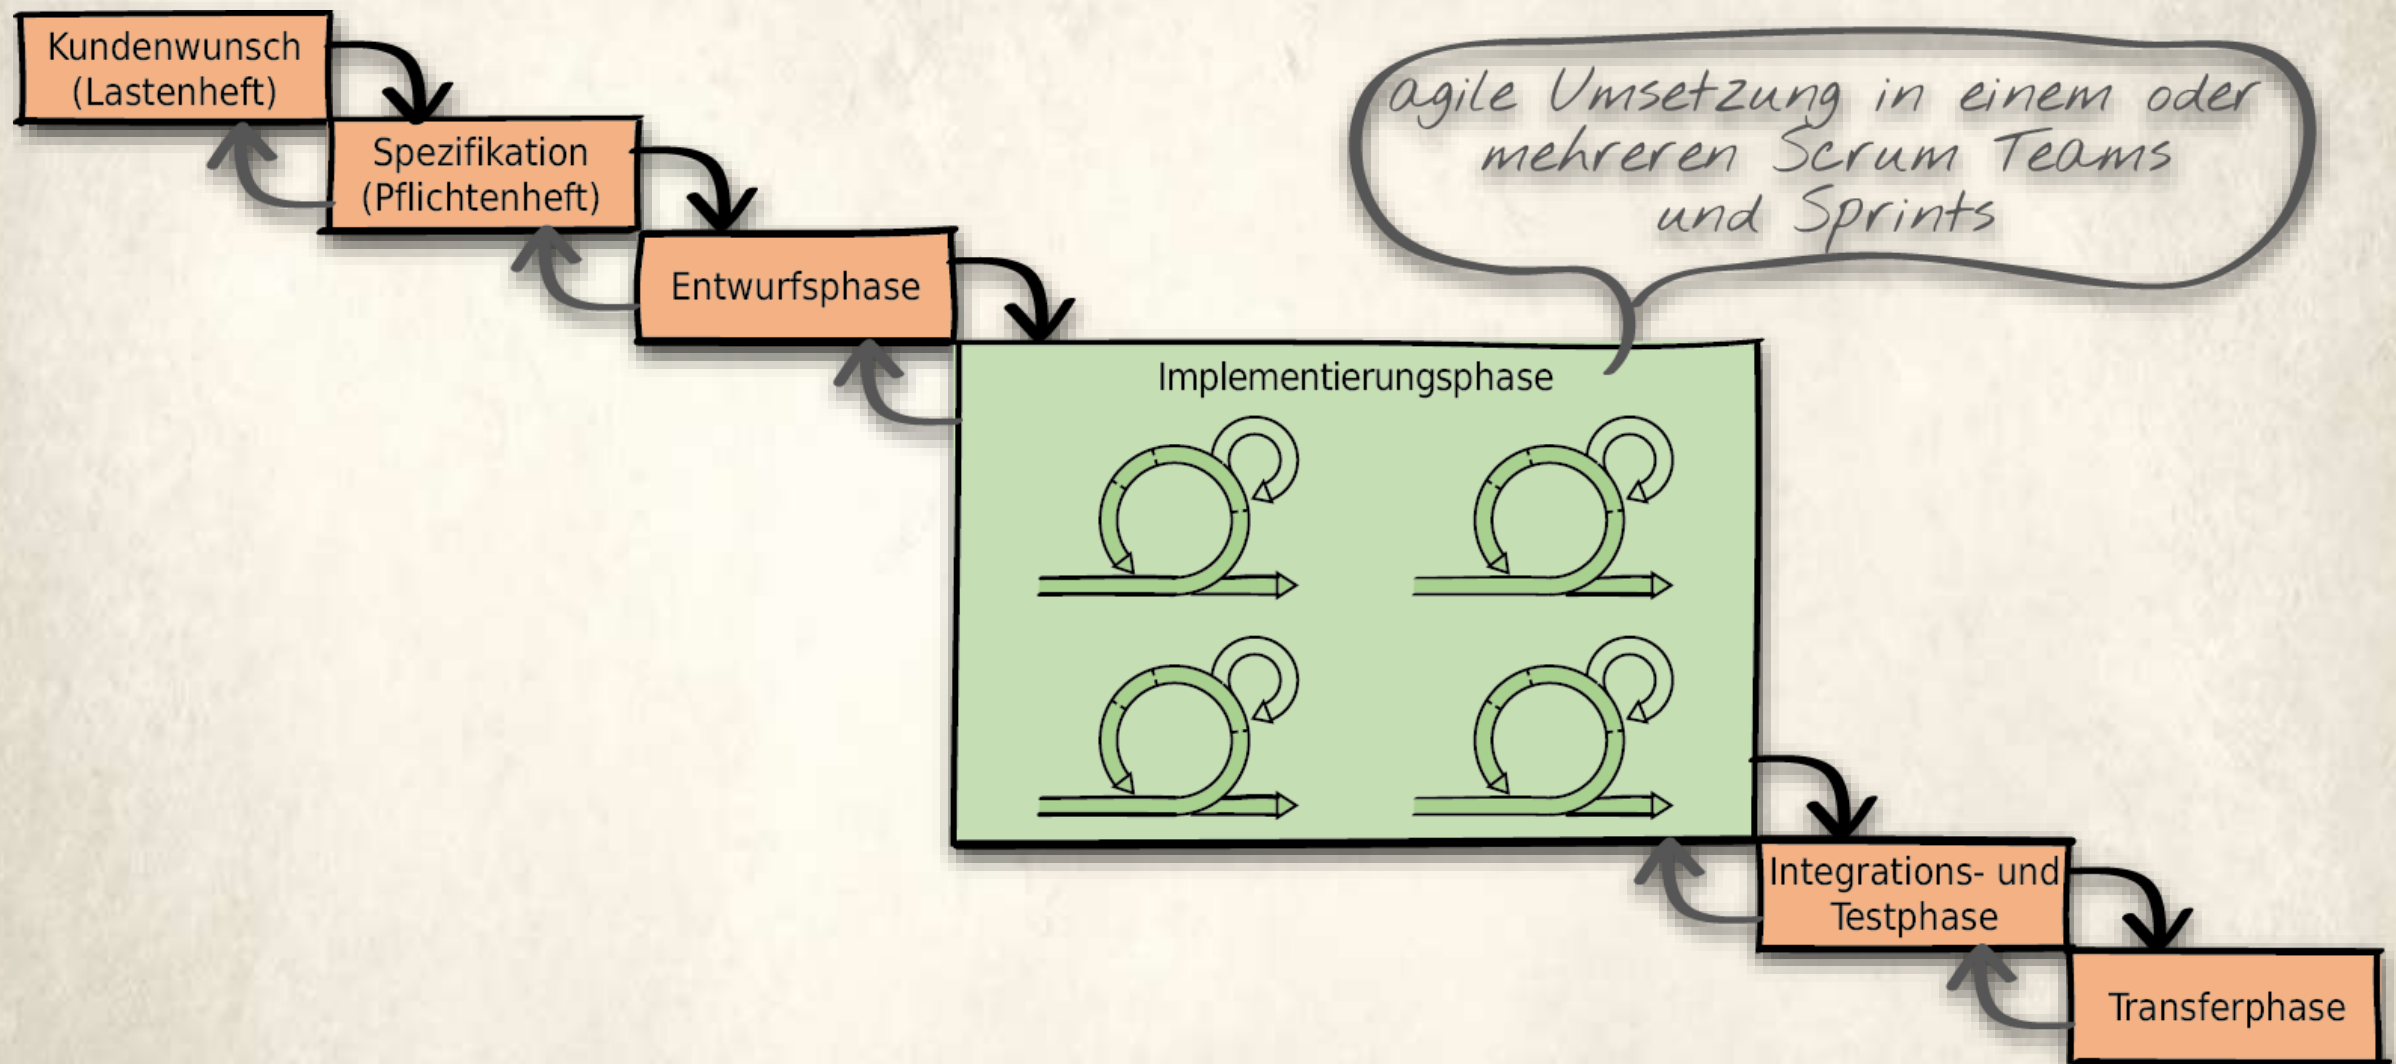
Kundenwunsch (Lastenheft)

Spezifikation (Pflichtenheft)

Entwurfsphase

agile Umsetzung in einem oder mehreren Scrum Teams und Sprints

Implementierungsphase

Integrations- und Testphase

Transferphase